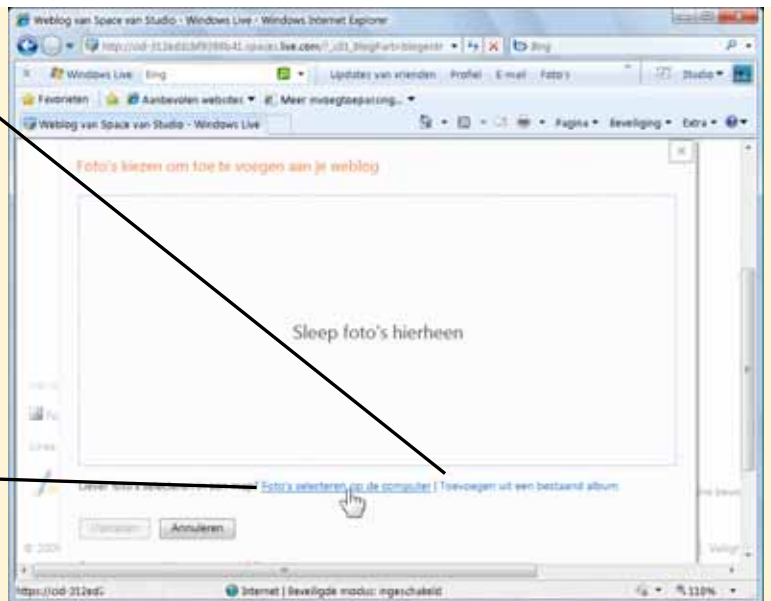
Weblog van Space van Studio - Windows Live - Windows Internet Explorer

http://cid-312ed63bf9398b41.spaces.live.com/?_c01_BlogPart=blogentr

Bing

Windows Live | Bing | Updates van vrienden | Profiel | E-mail | Foto's | Studio

Favorieten | Aanbevolen websites | Meer invoegtoepassing...

Weblog van Space van Studio - Windows Live

Pagina | Beveiliging | Extra

Foto's kiezen om toe te voegen aan je weblog

Sleep foto's hierheen

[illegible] Foto's selecteren op de computer | Toevoegen uit een bestaand album

Uploaden | Annuleren

https://cid-312ed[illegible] | Internet | Beveiligde modus: ingeschakeld | 110%